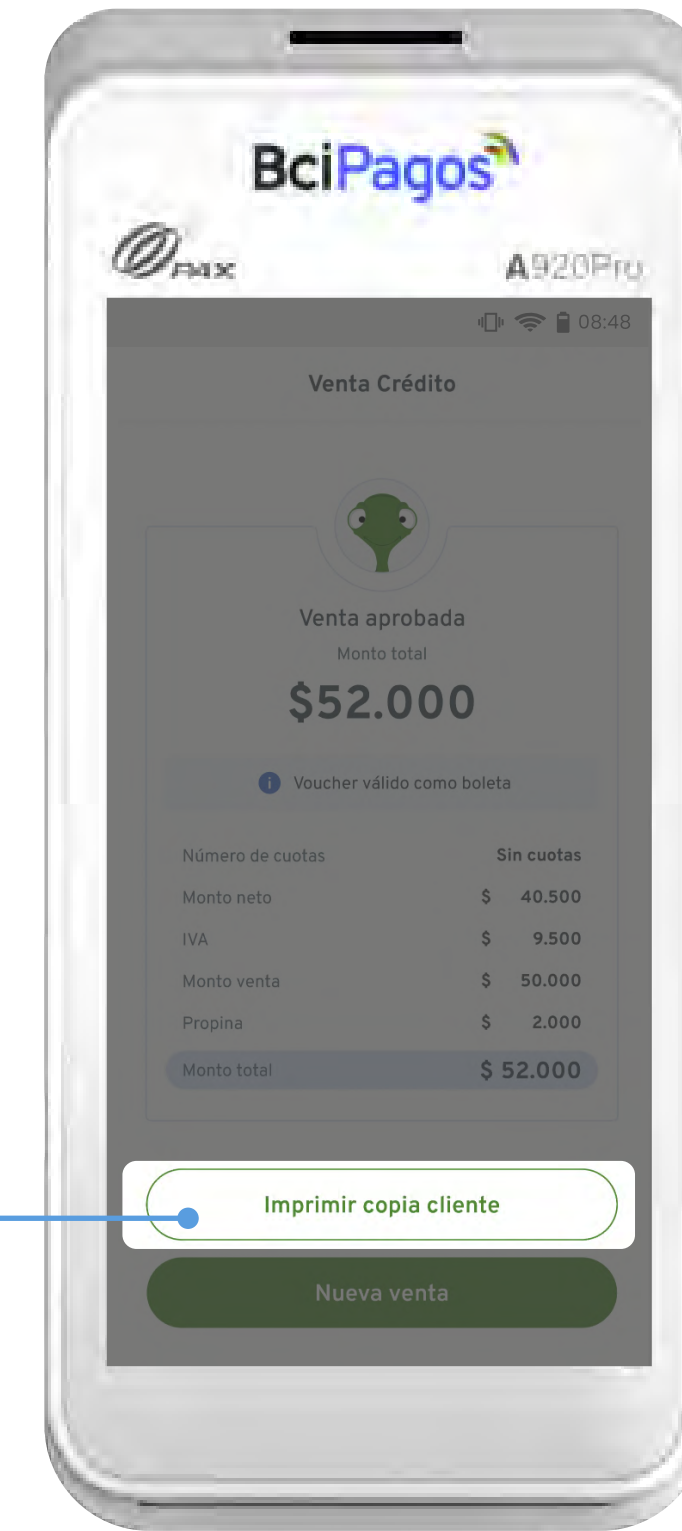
BciPagos

PAX

A920Pro

08:48

Venta Crédito

Venta aprobada

Monto total

$52.000

Voucher válido como boleta

| | |
|---|---|
| Número de cuotas | Sin cuotas |
| Monto neto | $ 40.500 |
| IVA | $ 9.500 |
| Monto venta | $ 50.000 |
| Propina | $ 2.000 |
| Monto total | $ 52.000 |

Imprimir copia cliente

Nueva venta